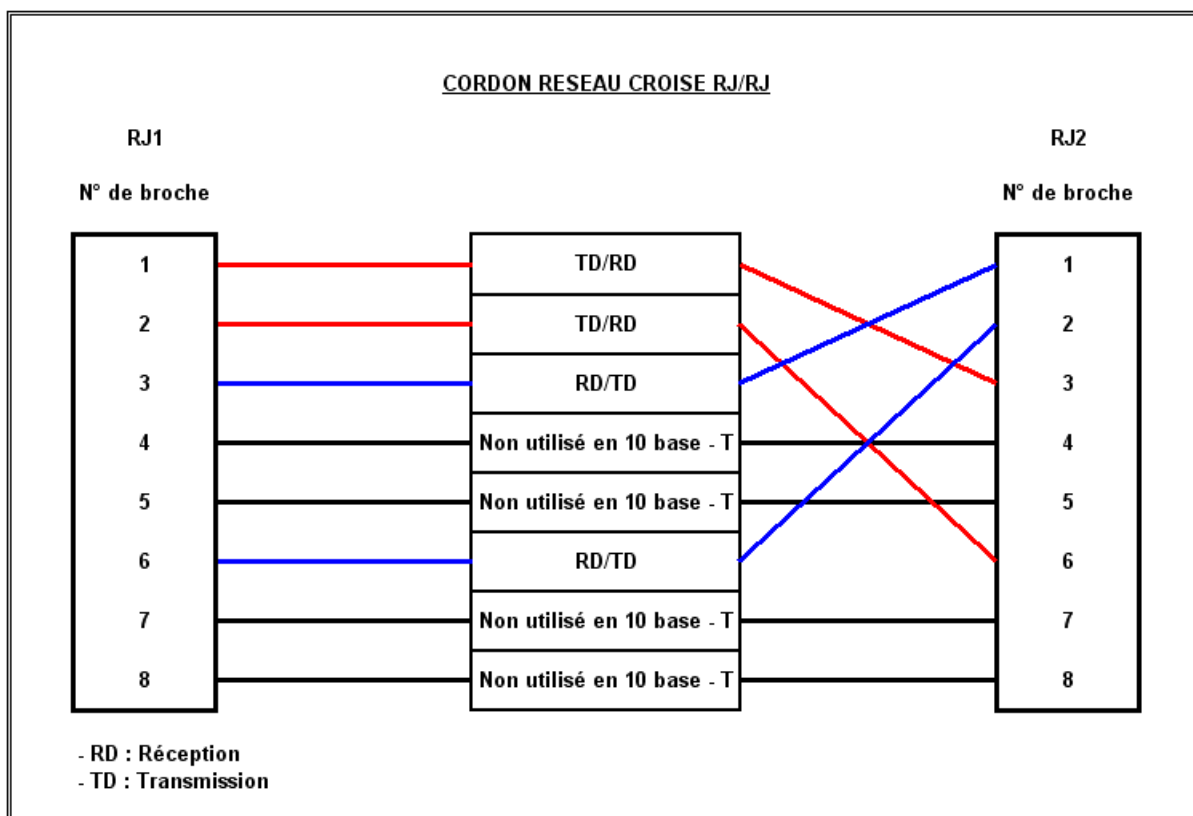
CORDON RESEAU CROISE RJ/RJ

RJ1

N° de broche

RJ2

N° de broche

| RJ1 | | RJ2 |
|---|---|---|
| 1 | TD/RD | 1 |
| 2 | TD/RD | 2 |
| 3 | RD/TD | 3 |
| 4 | Non utilisé en 10 base - T | 4 |
| 5 | Non utilisé en 10 base - T | 5 |
| 6 | RD/TD | 6 |
| 7 | Non utilisé en 10 base - T | 7 |
| 8 | Non utilisé en 10 base - T | 8 |

- RD : Réception
- TD : Transmission